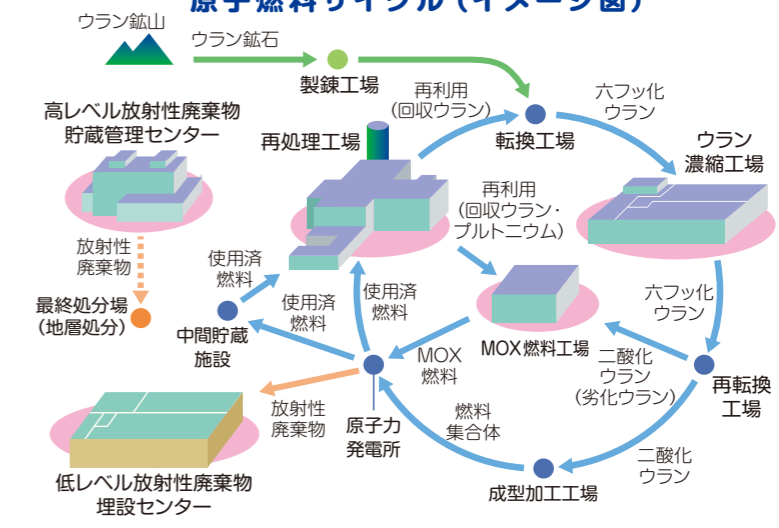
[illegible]

ウラン鉱山

ウラン鉱石

製錬工場

再利用
(回収ウラン)

転換工場

六フッ化
ウラン

ウラン
濃縮工場

高レベル放射性廃棄物
貯蔵管理センター

再処理工場

再利用
(回収ウラン・
プルトニウム)

放射性
廃棄物

使用済
燃料

最終処分場
(地層処分)

中間貯蔵
施設

使用済
燃料

使用済
燃料

MOX燃料工場

六フッ化
ウラン

二酸化
ウラン
(劣化ウラン)

再転換
工場

MOX
燃料

原子力
発電所

放射性
廃棄物

燃料
集合体

二酸化
ウラン

低レベル放射性廃棄物
埋設センター

成型加工工場